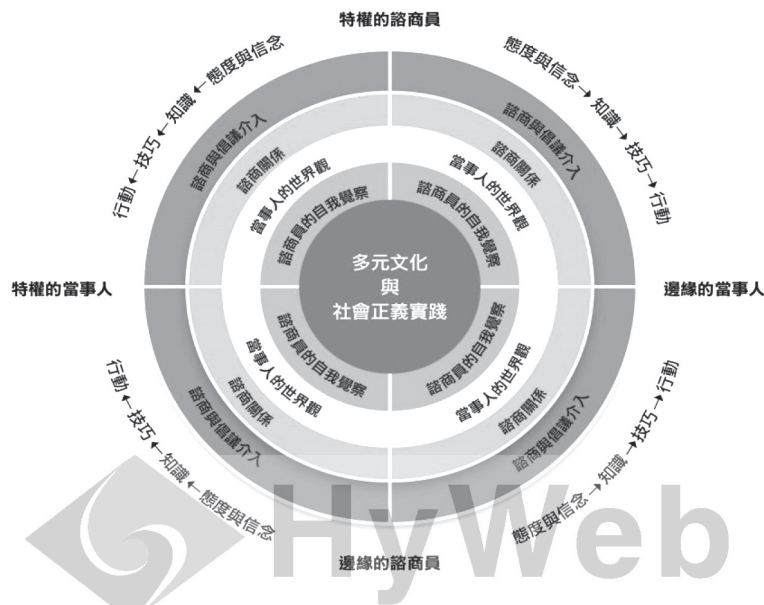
特權的諮商員

特權的當事人

邊緣的當事人

邊緣的諮商員

多元文化
與
社會正義實踐

行動←技巧←知識←態度與信念

態度與信念→知識→技巧→行動

行動←技巧←知識←態度與信念

態度與信念→知識→技巧→行動

諮商與倡議介入
諮商關係
當事人的世界觀
諮商員的自我覺察

諮商與倡議介入
諮商關係
當事人的世界觀
諮商員的自我覺察

諮商員的自我覺察
當事人的世界觀
諮商關係
諮商與倡議介入

諮商員的自我覺察
諮商員的世界觀
當事人的世界觀
諮商關係
諮商與倡議介入

HyWeb